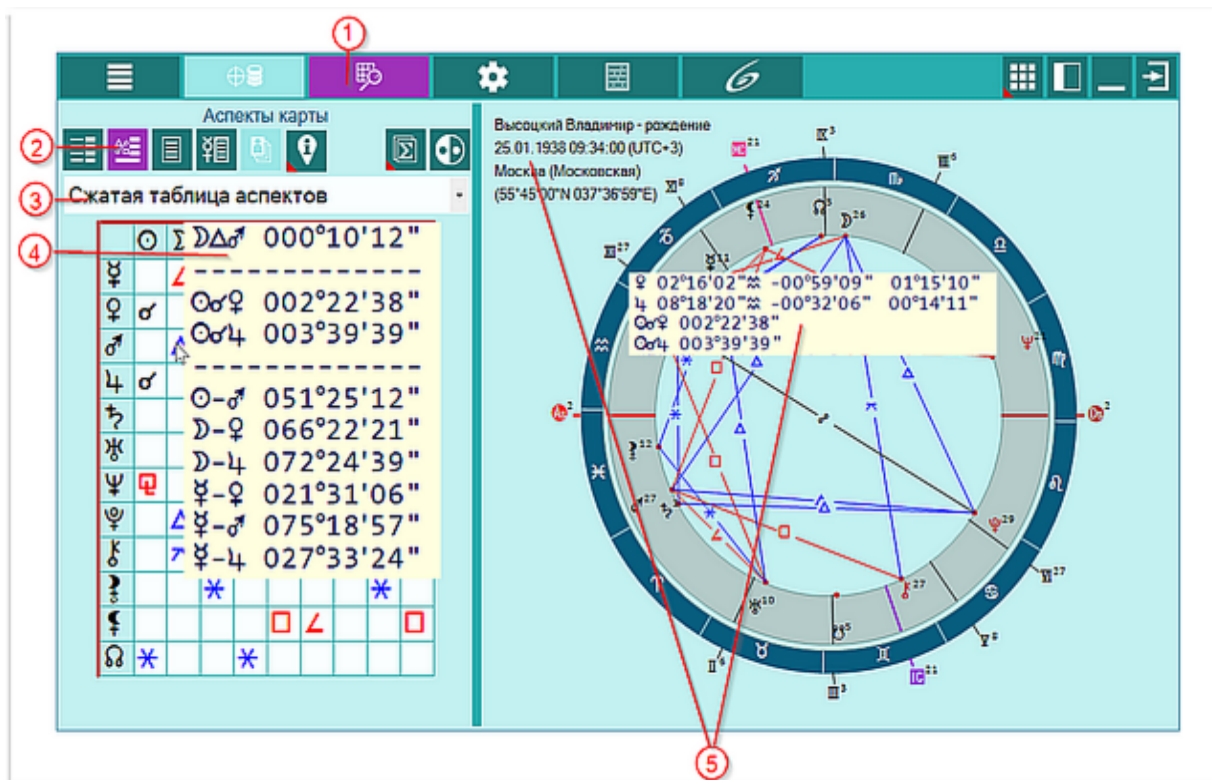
①

Аспекты карты

②

③ Сжатая таблица аспектов

④

☽△♂ 000°10'12"
------------
☉☌♀ 002°22'38"
☉☌♃ 003°39'39"
------------
☉-♂ 051°25'12"
☽-♀ 066°22'21"
☽-♃ 072°24'39"
☿-♀ 021°31'06"
☿-♂ 075°18'57"
☿-♃ 027°33'24"

Высоцкий Владимир - рождение
25.01.1938 09:34:00 (UTC+3)
Москва (Московская)
(55°45'00"N 037°36'59"E)

♀ 02°16'02"♒ -00°59'09" 01°15'10"
♃ 08°18'20"♒ -00°32'06" 00°14'11"
☉☌♀ 002°22'38"
☉☌♃ 003°39'39"

Ⅹ3 Ⅸ5 Ⅷ27 Ⅶ27 Ⅵ8 Ⅴ2 Ⅲ3 Ⅱ6 Ⅰ6 ⅩⅡ27 ⅩⅠ8

MC21 IC21

⑤